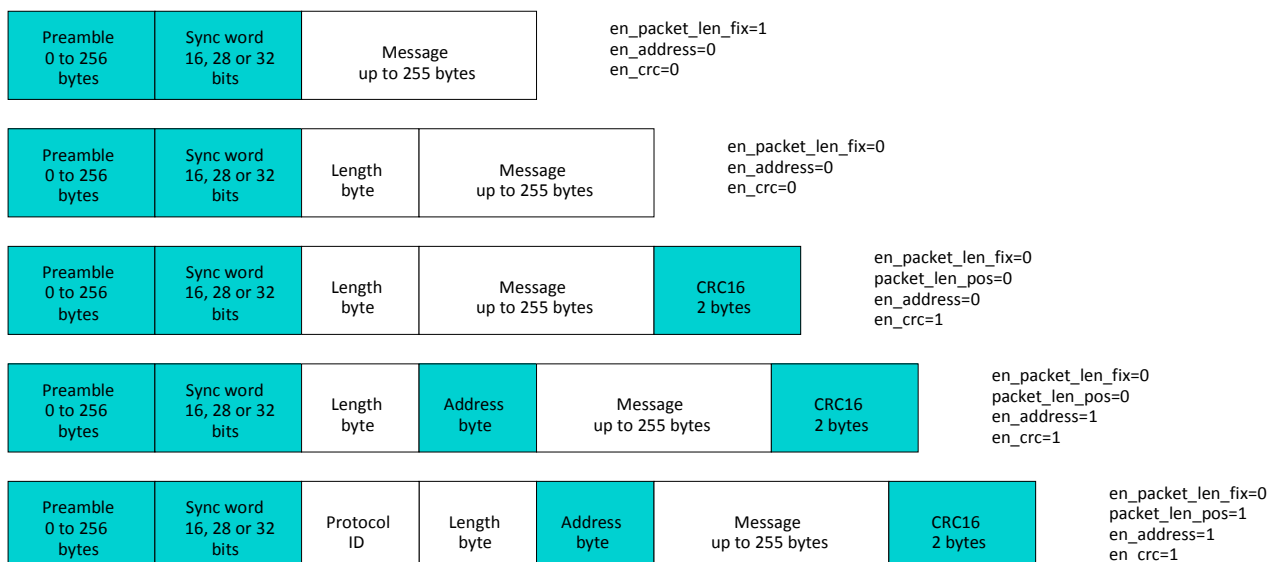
| Preamble 0 to 256 bytes | Sync word 16, 28 or 32 bits | Message up to 255 bytes |
|---|---|---|

en_packet_len_fix=1
en_address=0
en_crc=0

| Preamble 0 to 256 bytes | Sync word 16, 28 or 32 bits | Length byte | Message up to 255 bytes |
|---|---|---|---|

en_packet_len_fix=0
en_address=0
en_crc=0

| Preamble 0 to 256 bytes | Sync word 16, 28 or 32 bits | Length byte | Message up to 255 bytes | CRC16 2 bytes |
|---|---|---|---|---|

en_packet_len_fix=0
packet_len_pos=0
en_address=0
en_crc=1

| Preamble 0 to 256 bytes | Sync word 16, 28 or 32 bits | Length byte | Address byte | Message up to 255 bytes | CRC16 2 bytes |
|---|---|---|---|---|---|

en_packet_len_fix=0
packet_len_pos=0
en_address=1
en_crc=1

| Preamble 0 to 256 bytes | Sync word 16, 28 or 32 bits | Protocol ID | Length byte | Address byte | Message up to 255 bytes | CRC16 2 bytes |
|---|---|---|---|---|---|---|

en_packet_len_fix=0
packet_len_pos=1
en_address=1
en_crc=1